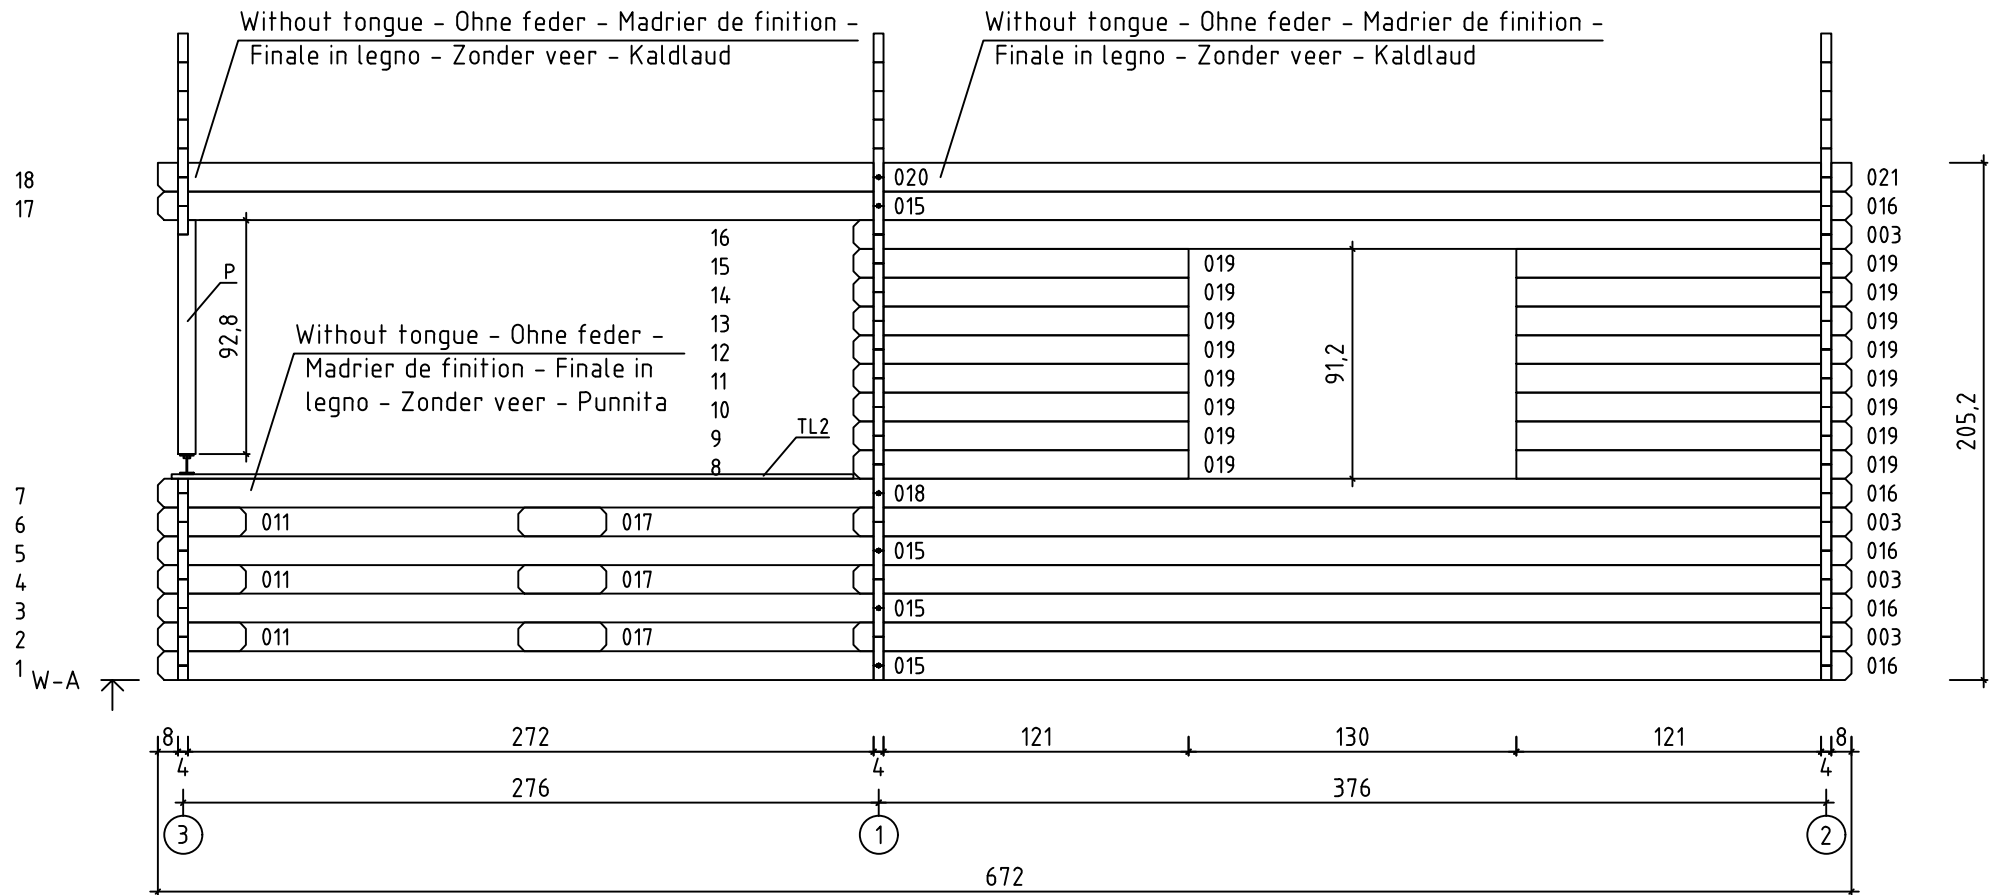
Without tongue - Ohne feder - Madrier de finition - Finale in legno - Zonder veer - Kaldlaud

Without tongue - Ohne feder - Madrier de finition - Finale in legno - Zonder veer - Kaldlaud

18
17
020
015
021
016
003
16
15
14
13
12
11
10
9
8
P
92,8
Without tongue - Ohne feder - Madrier de finition - Finale in legno - Zonder veer - Punnita
TL2
019
019
019
019
019
019
019
019
91,2
019
019
019
019
019
019
019
019
205,2
7
6
5
4
3
2
1
W-A
018
011
017
015
011
017
015
011
017
015
016
003
016
003
016
003
016
8
272
121
130
121
8
4
4
4
276
376
3
1
2
672